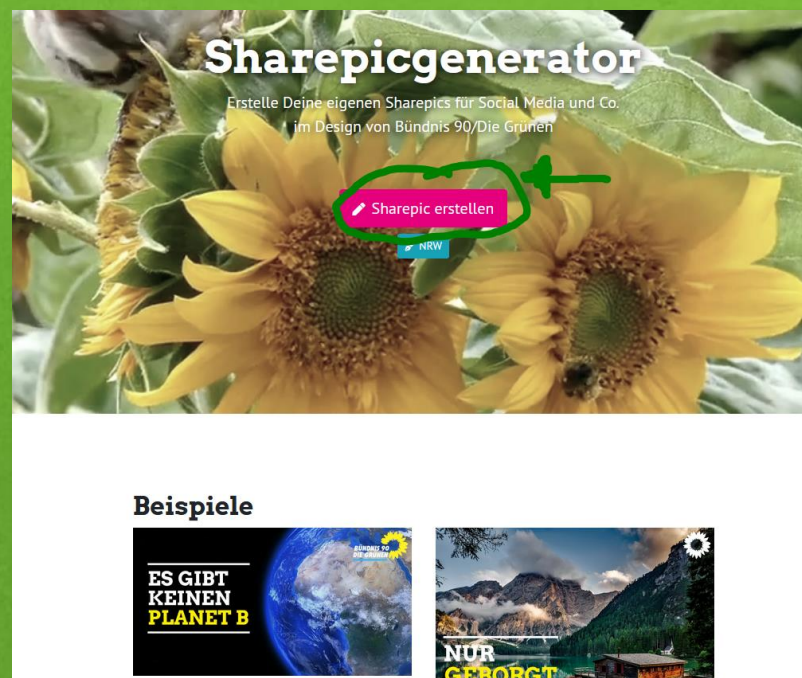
Sharepicgenerator

Erstelle Deine eigenen Sharepics für Social Media und Co. im Design von Bündnis 90/Die Grünen

Sharepic erstellen

NRW

Beispiele

BÜNDNIS 90 DIE GRÜNEN

ES GIBT KEINEN PLANET B

NUR GEBORGT